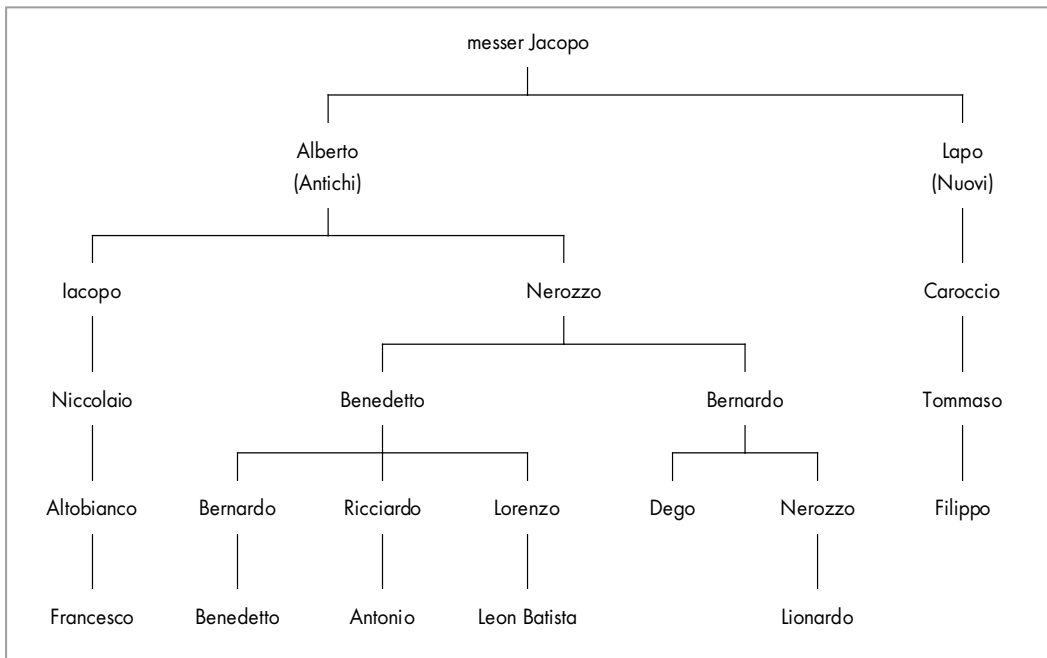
messer Jacopo

Alberto
(Antichi)

Lapo
(Nuovi)

Iacopo

Nerozzo

Caroccio

Niccolaio

Benedetto

Bernardo

Tommaso

Altobianco

Bernardo

Ricciardo

Lorenzo

Dego

Nerozzo

Filippo

Francesco

Benedetto

Antonio

Leon Batista

Lionardo